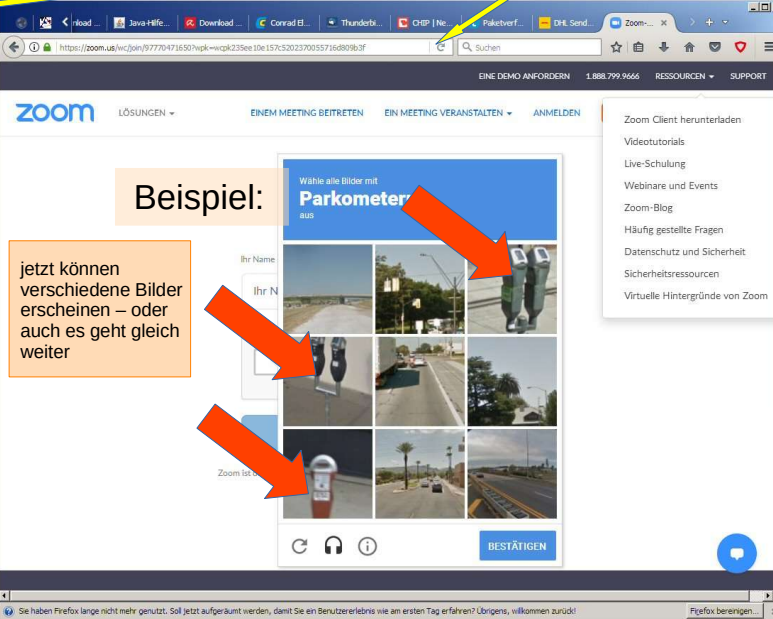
nload ... Java-Hilfe... Download ... Conrad El... Thunderbi... CHIP | Ne... Paketverf... DHL Send... Zoom-...

https://zoom.us/wc/join/97770471650?wpk=wcpk235ee10e157c52023700555716d809b3f

Suchen

EINE DEMO ANFORDERN 1.888.799.9666 RESSOURCEN SUPPORT

zoom LÖSUNGEN EINEM MEETING BEITRETEN EIN MEETING VERANSTALTEN ANMELDEN

Zoom Client herunterladen
Videotutorials
Live-Schulung
Webinare und Events
Zoom-Blog
Häufig gestellte Fragen
Datenschutz und Sicherheit
Sicherheitsressourcen
Virtuelle Hintergründe von Zoom

Beispiel:

Wähle alle Bilder mit
Parkometern
aus

jetzt können verschiedene Bilder erscheinen – oder auch es geht gleich weiter

Ihr Name

Ihr N

Zoom ist

BESTÄTIGEN

Sie haben Firefox lange nicht mehr genutzt. Soll jetzt aufgeräumt werden, damit Sie ein Benutzererlebnis wie am ersten Tag erfahren? Übrigens, willkommen zurück!

Firefox bereinigen...